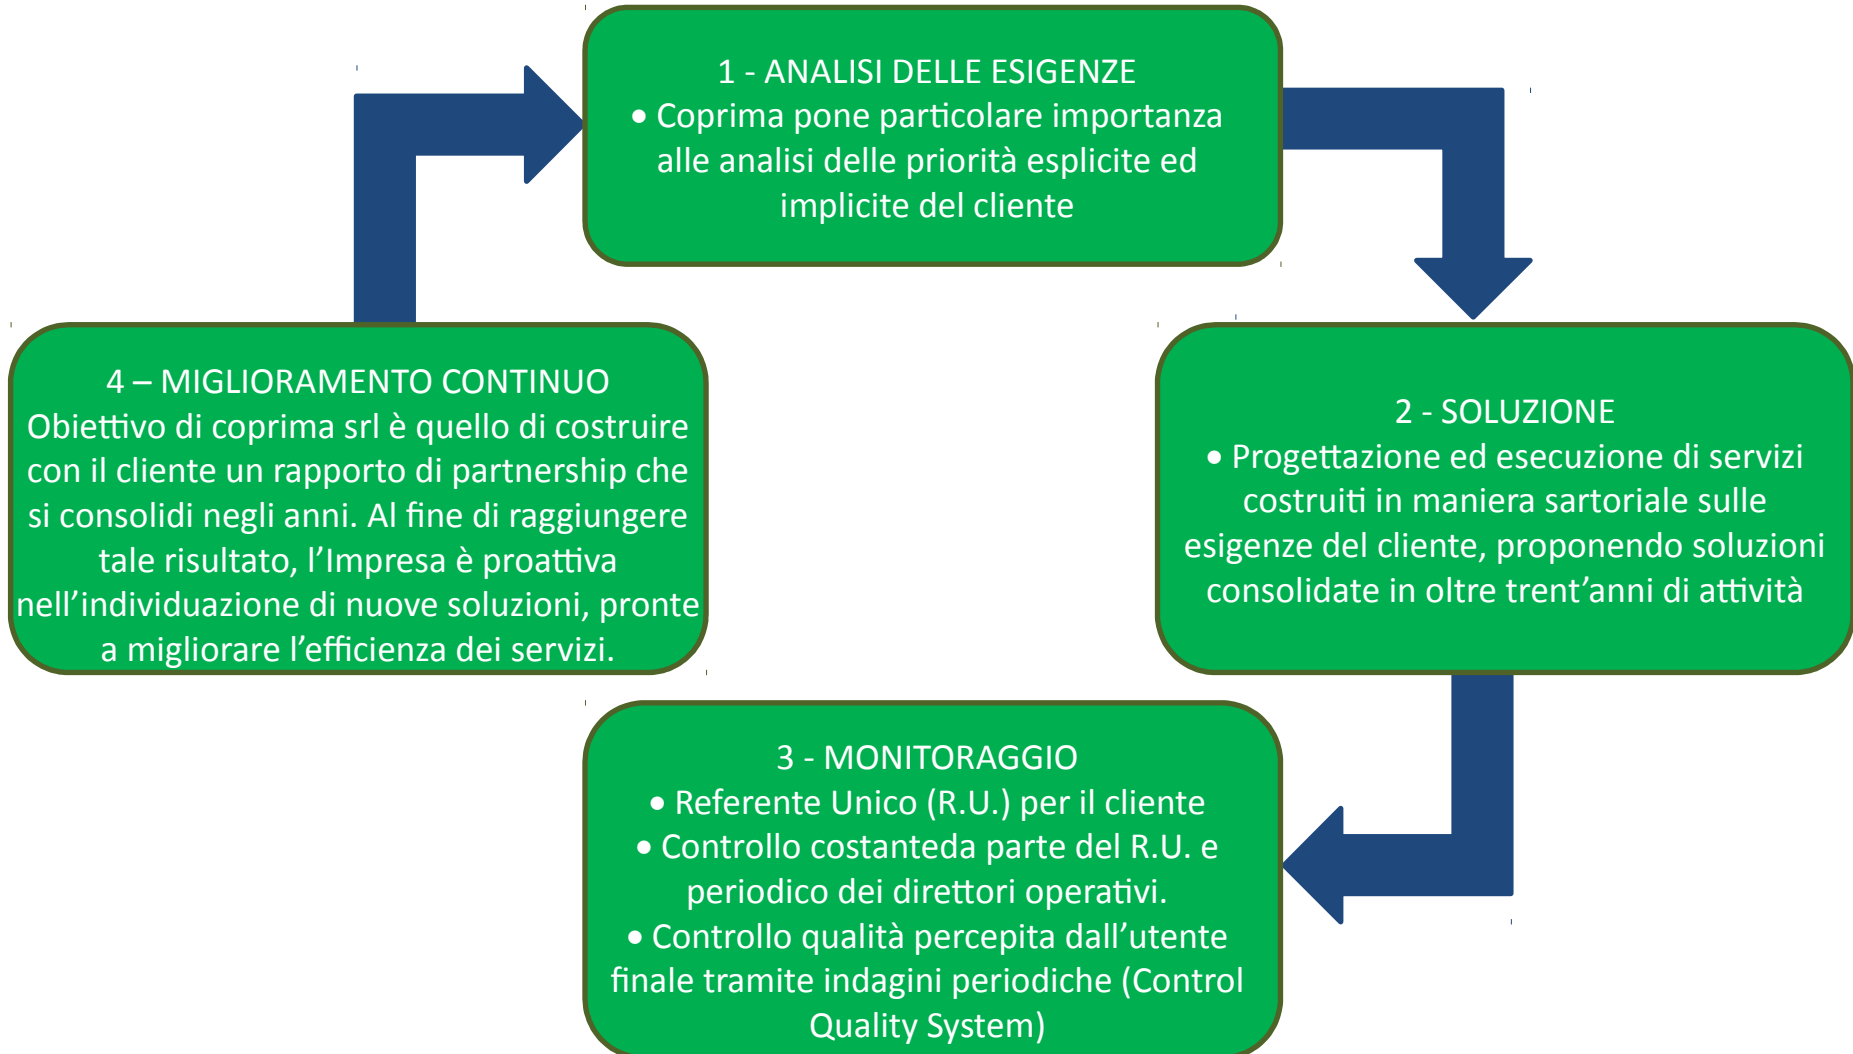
1 - ANALISI DELLE ESIGENZE
• Coprima pone particolare importanza alle analisi delle priorità esplicite ed implicite del cliente

2 - SOLUZIONE
• Progettazione ed esecuzione di servizi costruiti in maniera sartoriale sulle esigenze del cliente, proponendo soluzioni consolidate in oltre trent’anni di attività

3 - MONITORAGGIO
• Referente Unico (R.U.) per il cliente
• Controllo costanteda parte del R.U. e periodico dei direttori operativi.
• Controllo qualità percepita dall’utente finale tramite indagini periodiche (Control Quality System)

4 – MIGLIORAMENTO CONTINUO
Obiettivo di coprima srl è quello di costruire con il cliente un rapporto di partnership che si consolidi negli anni. Al fine di raggiungere tale risultato, l’Impresa è proattiva nell’individuazione di nuove soluzioni, pronte a migliorare l’efficienza dei servizi.